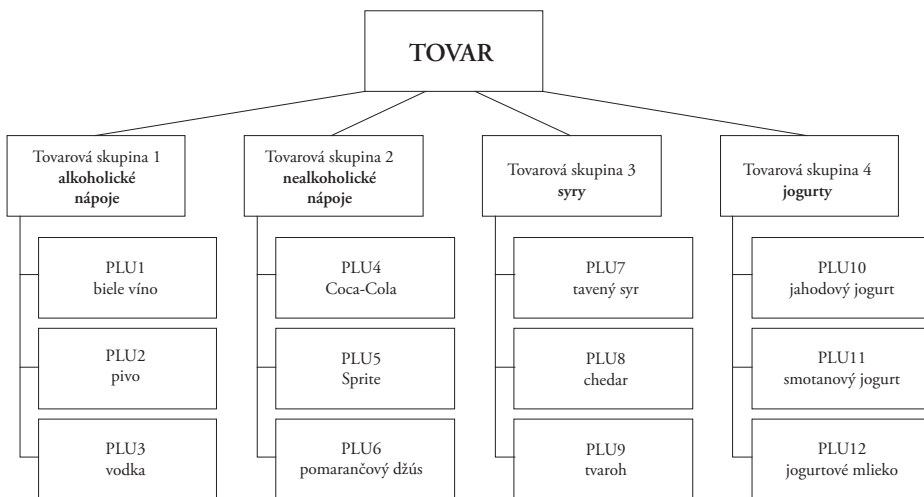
TOVAR

Tovarová skupina 1
alkoholické nápoje

PLU1
biele víno

PLU2
pivo

PLU3
vodka

Tovarová skupina 2
nealkoholické nápoje

PLU4
Coca-Cola

PLU5
Sprite

PLU6
pomarančový džús

Tovarová skupina 3
syry

PLU7
tavený syr

PLU8
chedar

PLU9
tvaroh

Tovarová skupina 4
jogurty

PLU10
jahodový jogurt

PLU11
smotanový jogurt

PLU12
jogurtové mlieko